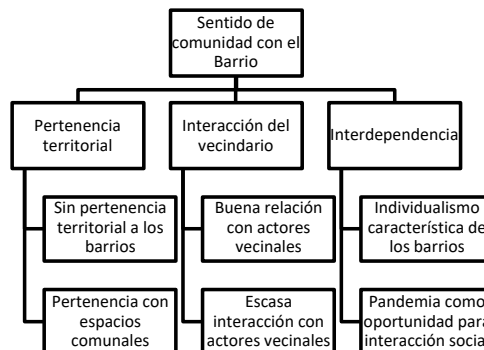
Sentido de comunidad con el Barrio

Pertenencia territorial

Sin pertenencia territorial a los barrios

Pertenencia con espacios comunales

Interacción del vecindario

Buena relación con actores vecinales

Escasa interacción con actores vecinales

Interdependencia

Individualismo característica de los barrios

Pandemia como oportunidad para interacción social